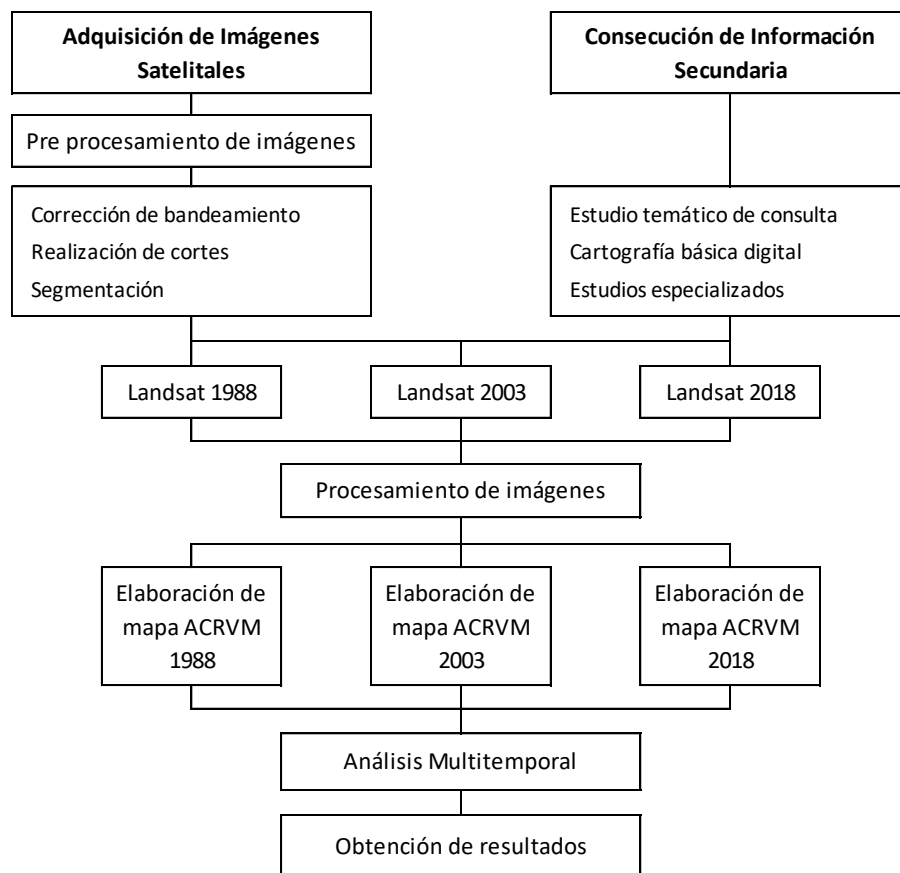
Adquisición de Imágenes Satelitales

Consecución de Información Secundaria

Pre procesamiento de imágenes

Corrección de bandeamiento
Realización de cortes
Segmentación

Estudio temático de consulta
Cartografía básica digital
Estudios especializados

Landsat 1988

Landsat 2003

Landsat 2018

Procesamiento de imágenes

Elaboración de mapa ACRVM 1988

Elaboración de mapa ACRVM 2003

Elaboración de mapa ACRVM 2018

Análisis Multitemporal

Obtención de resultados